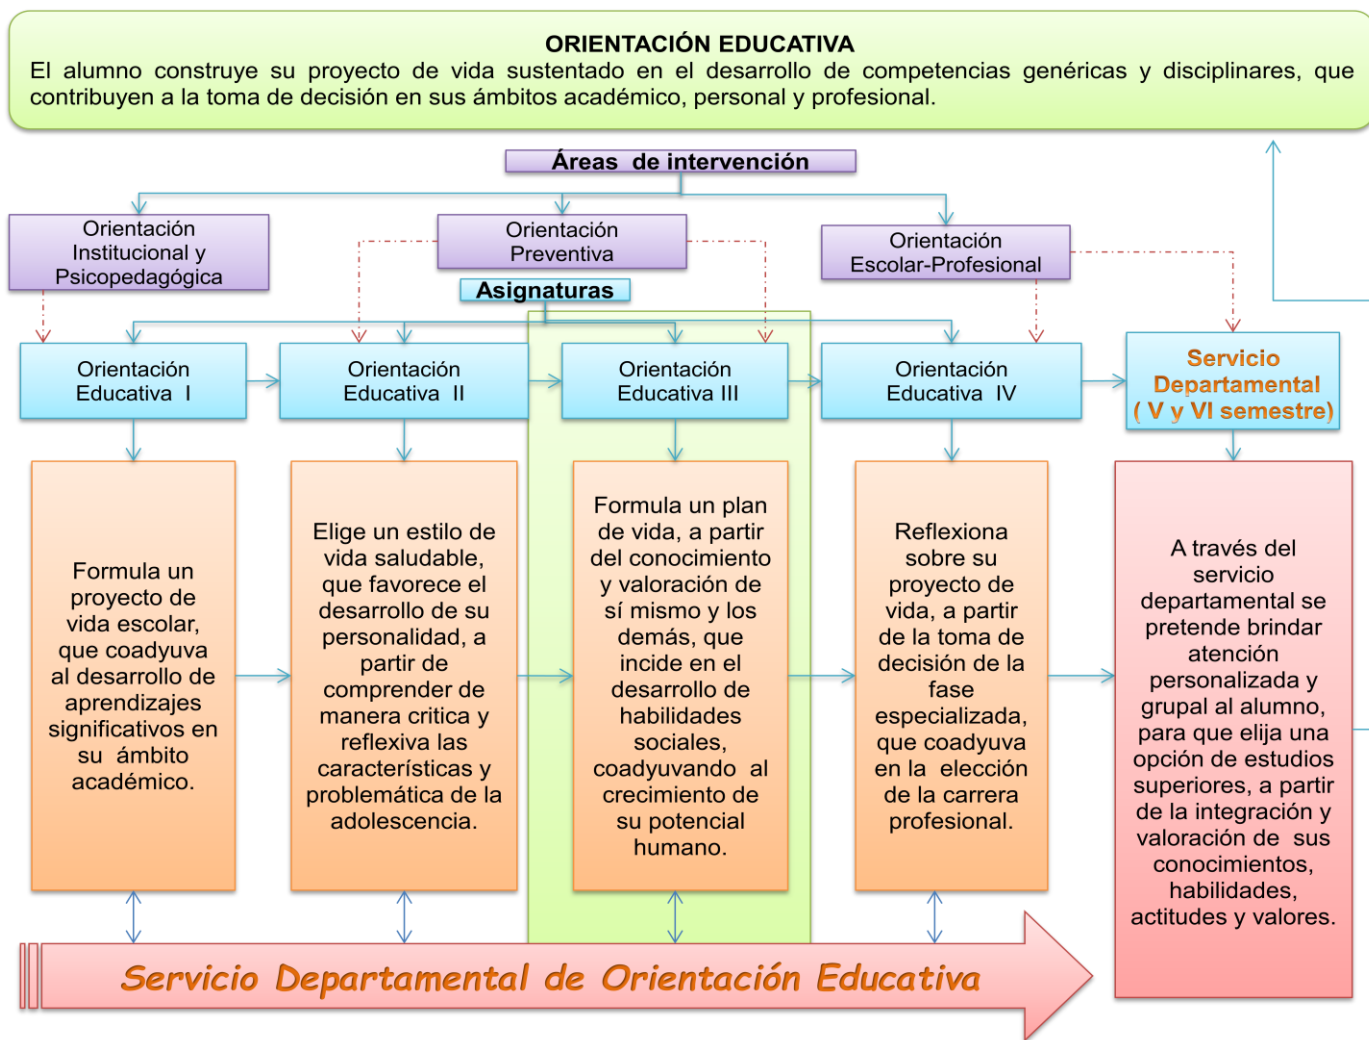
ORIENTACIÓN EDUCATIVA
El alumno construye su proyecto de vida sustentado en el desarrollo de competencias genéricas y disciplinares, que contribuyen a la toma de decisión en sus ámbitos académico, personal y profesional.

Áreas de intervención

Orientación Institucional y Psicopedagógica

Orientación Preventiva

Orientación Escolar-Profesional

Asignaturas

Orientación Educativa I

Orientación Educativa II

Orientación Educativa III

Orientación Educativa IV

Servicio Departamental ( V y VI semestre)

Formula un proyecto de vida escolar, que coadyuva al desarrollo de aprendizajes significativos en su ámbito académico.

Elige un estilo de vida saludable, que favorece el desarrollo de su personalidad, a partir de comprender de manera critica y reflexiva las características y problemática de la adolescencia.

Formula un plan de vida, a partir del conocimiento y valoración de sí mismo y los demás, que incide en el desarrollo de habilidades sociales, coadyuvando al crecimiento de su potencial humano.

Reflexiona sobre su proyecto de vida, a partir de la toma de decisión de la fase especializada, que coadyuva en la elección de la carrera profesional.

A través del servicio departamental se pretende brindar atención personalizada y grupal al alumno, para que elija una opción de estudios superiores, a partir de la integración y valoración de sus conocimientos, habilidades, actitudes y valores.

Servicio Departamental de Orientación Educativa